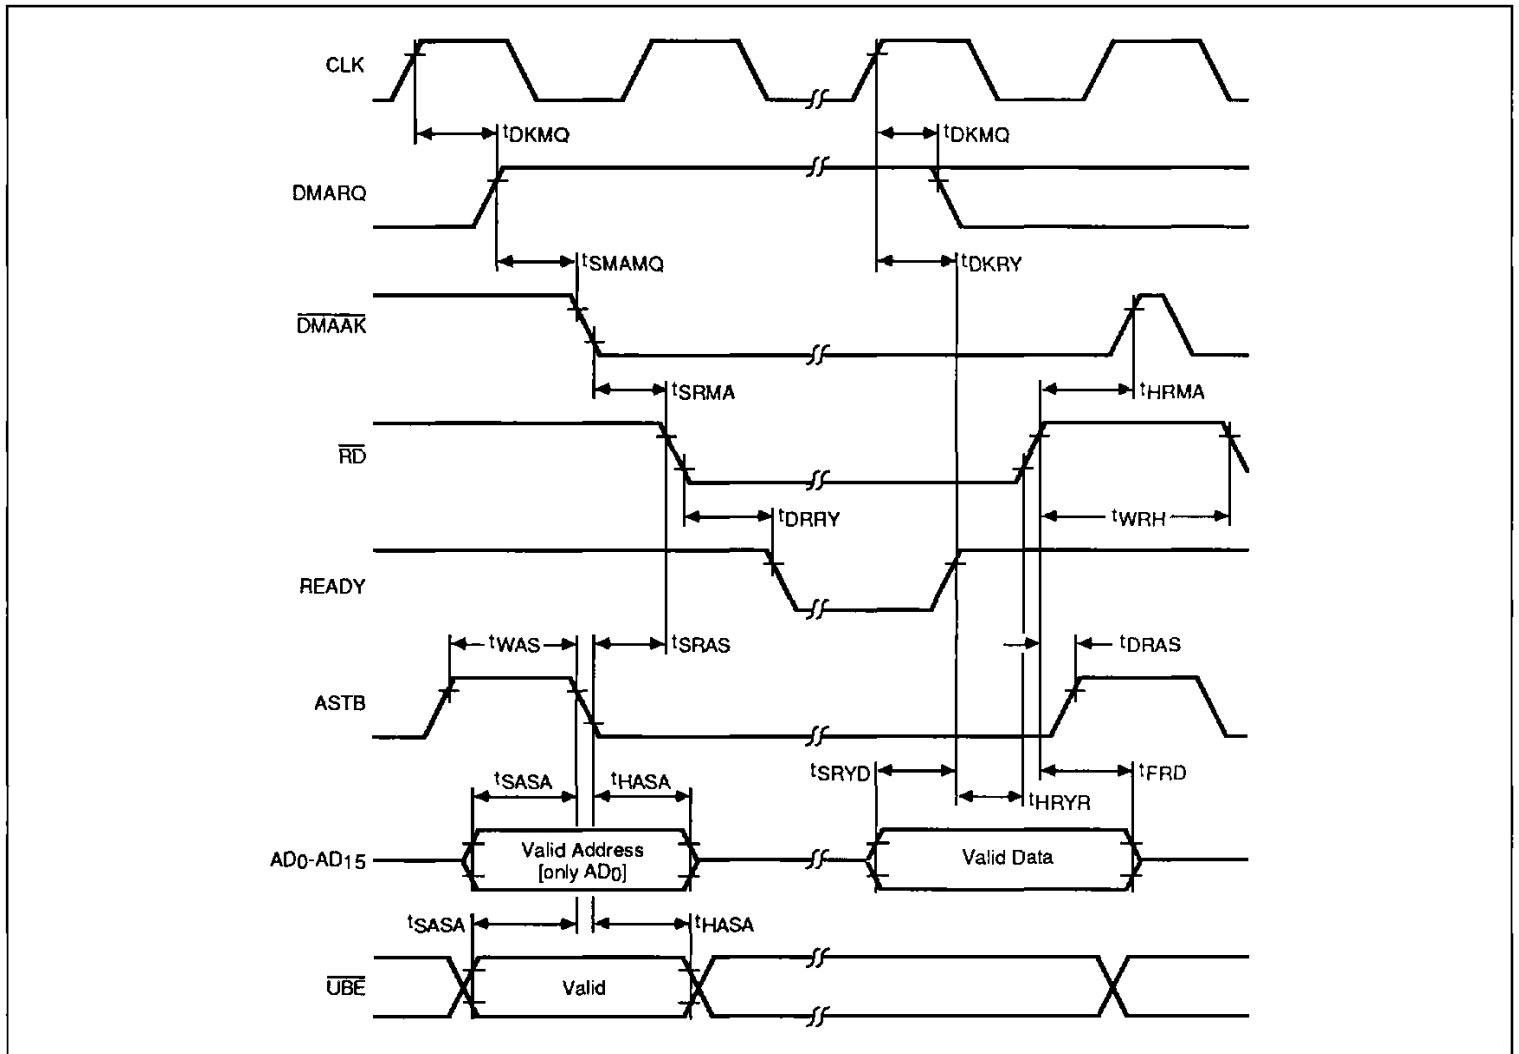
CLK

$t_{DKMQ}$

$t_{DKMQ}$

DMARQ

$t_{SMAMQ}$

$t_{DKRY}$

$\overline{DMAAK}$

$t_{SRMA}$

$t_{HRMA}$

$\overline{RD}$

$t_{DRRY}$

$t_{WRH}$

READY

$t_{WAS}$

$t_{SRAS}$

$t_{DRAS}$

ASTB

$t_{SASA}$

$t_{HASA}$

$t_{SRYD}$

$t_{HRYR}$

$t_{FRD}$

$AD_0$-$AD_{15}$

Valid Address [only $AD_0$]

Valid Data

$t_{SASA}$

$t_{HASA}$

$\overline{UBE}$

Valid